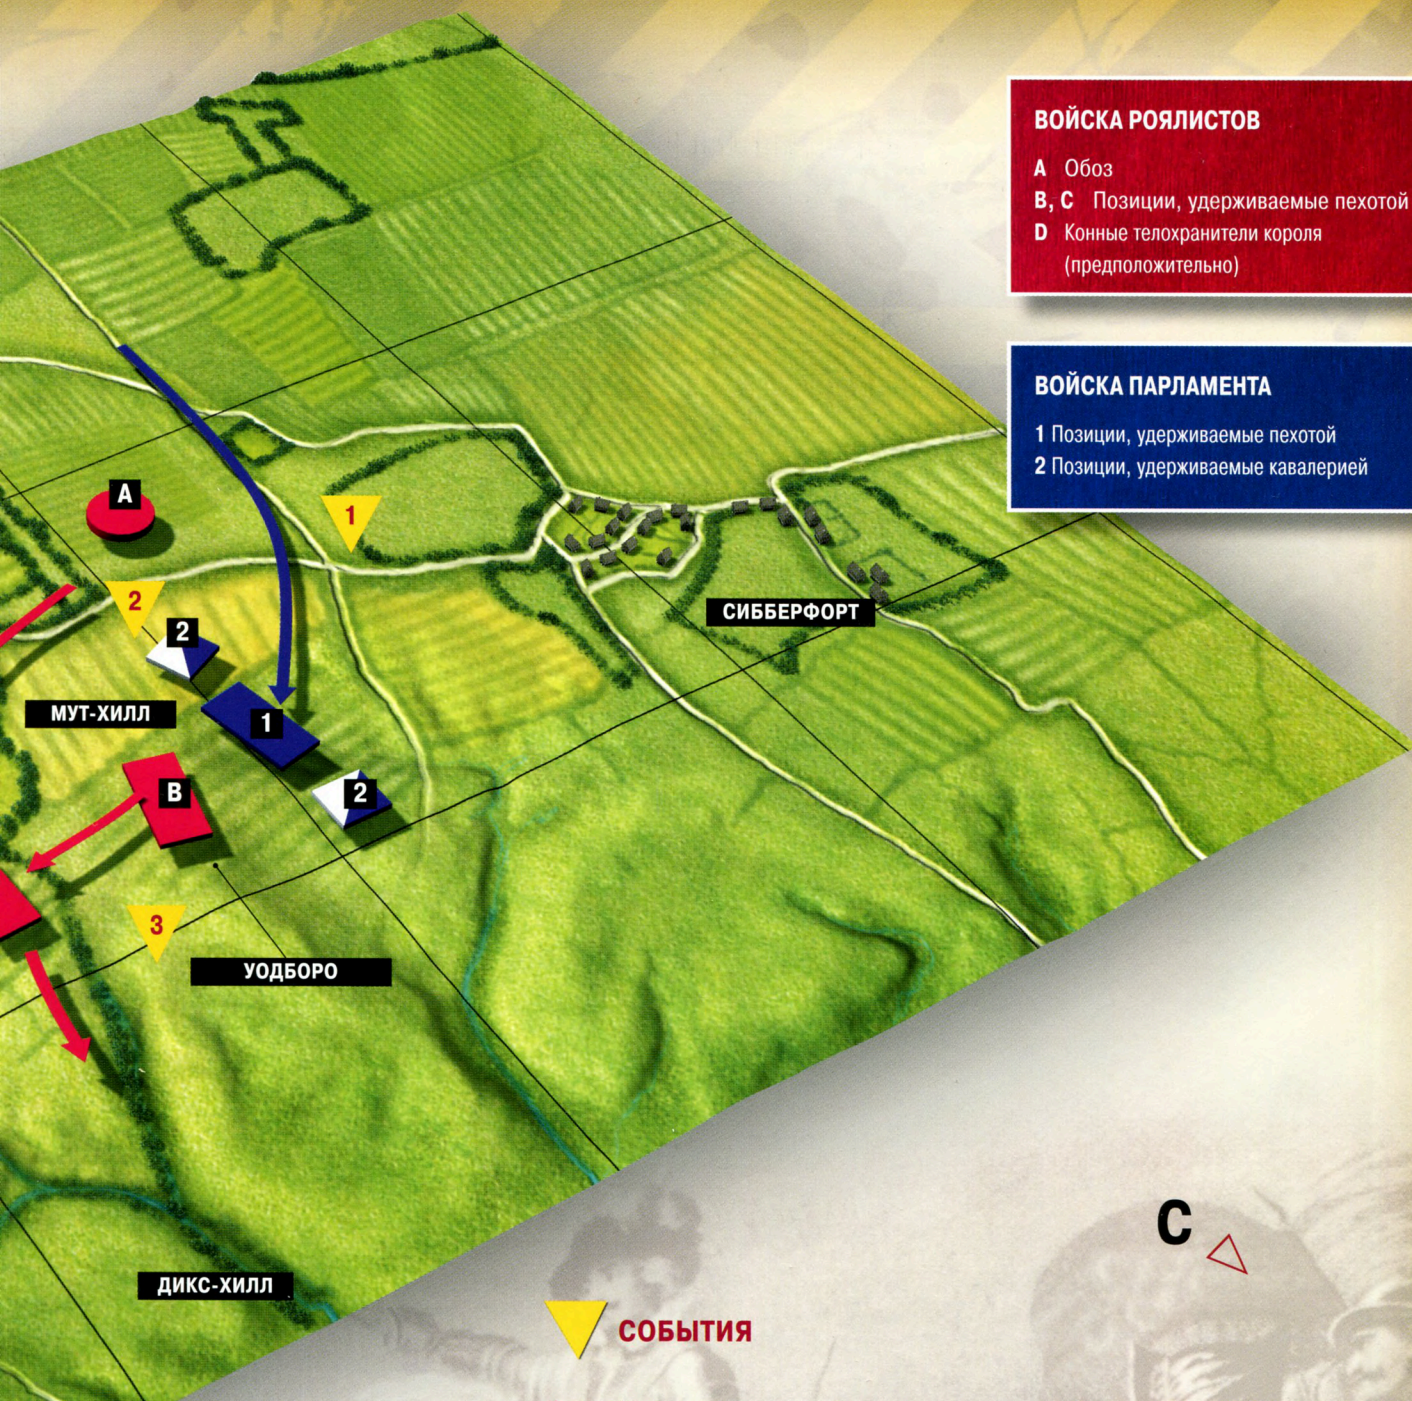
ВОЙСКА РОЯЛИСТОВ

A Обоз
B, C Позиции, удерживаемые пехотой
D Конные телохранители короля (предположительно)

ВОЙСКА ПАРЛАМЕНТА

1 Позиции, удерживаемые пехотой
2 Позиции, удерживаемые кавалерией

A
1
2
2
1
2
B
3
МУТ-ХИЛЛ
СИББЕРФОРТ
УОДБОРО
ДИКС-ХИЛЛ

СОБЫТИЯ

С